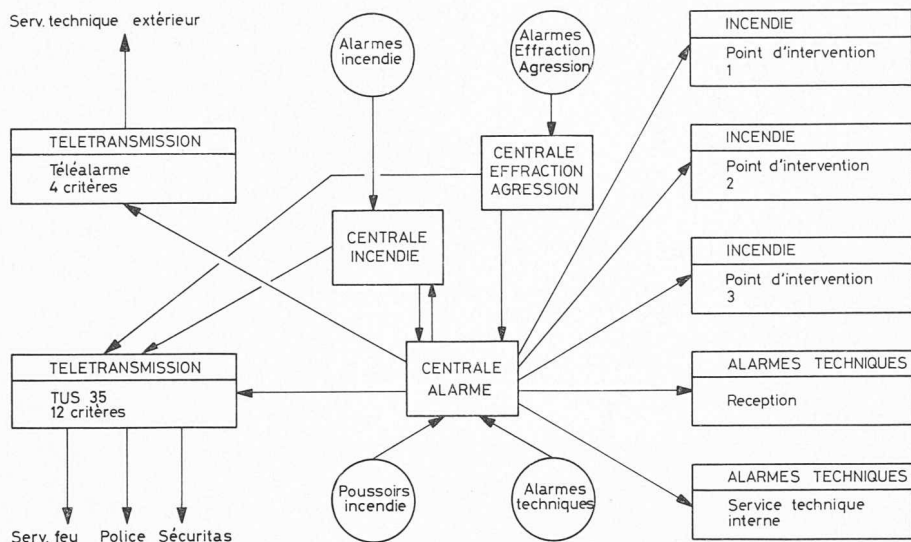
Serv. technique extérieur

TELETRANSMISSION
Téléalarme
4 critères

Alarmes incendie

Alarmes Effraction Agression

CENTRALE EFFRACTION AGRESSION

CENTRALE INCENDIE

INCENDIE
Point d'intervention
1

INCENDIE
Point d'intervention
2

INCENDIE
Point d'intervention
3

TELETRANSMISSION
TUS 35
12 critères

CENTRALE ALARME

ALARMES TECHNIQUES
Reception

ALARMES TECHNIQUES
Service technique interne

Poussoirs incendie

Alarmes techniques

Serv. feu Police Sécuritas